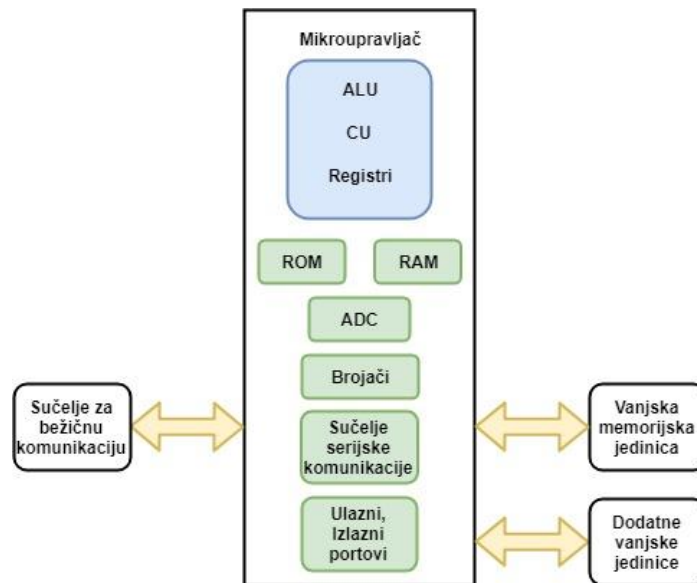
Mikroupravljač

ALU

CU

Registri

ROM

RAM

ADC

Brojači

Sučelje serijske komunikacije

Ulazni, Izlazni portovi

Sučelje za bežičnu komunikaciju

Vanjska memorijska jedinica

Dodatne vanjske jedinice